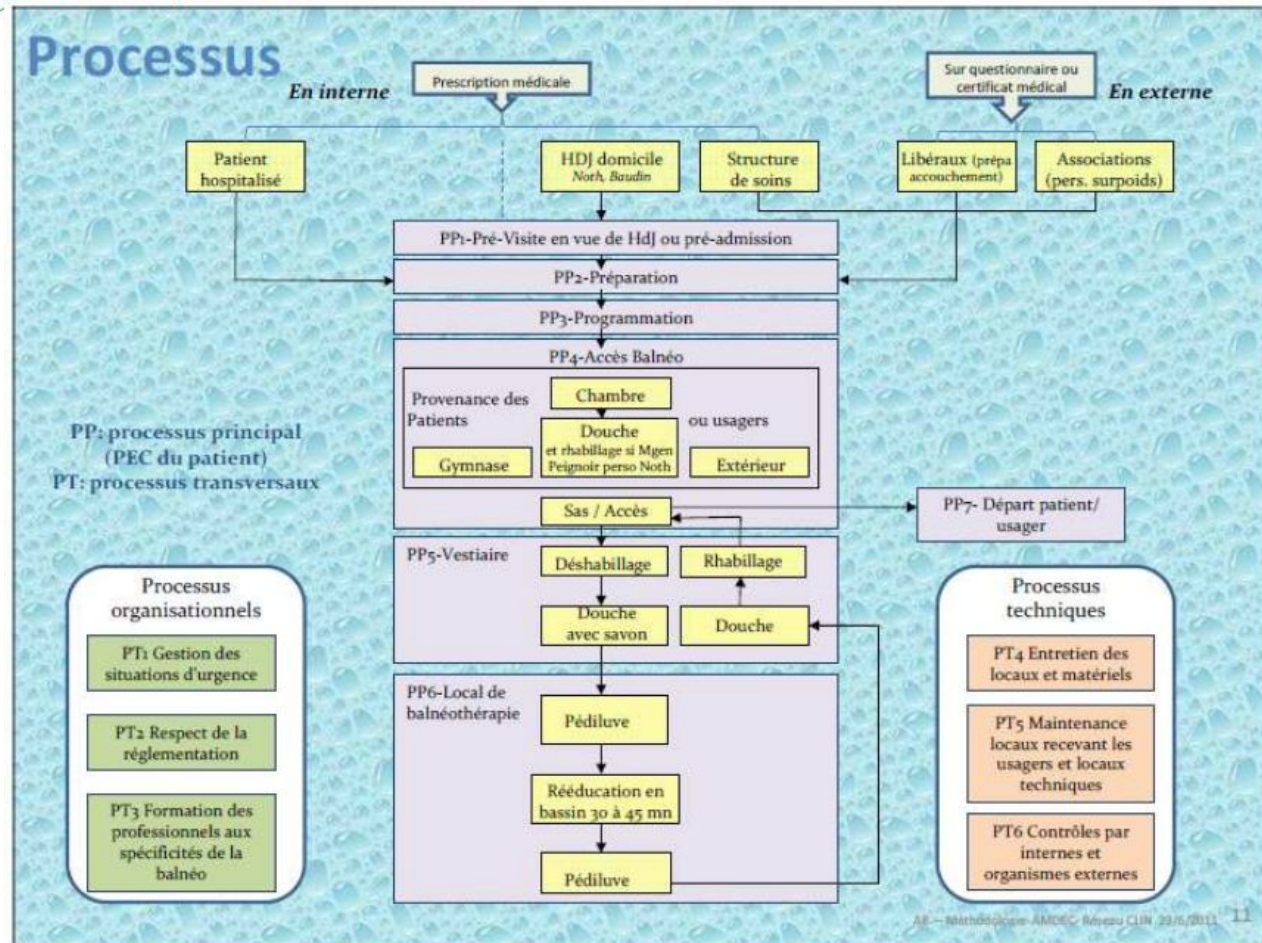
Processus

Prescription médicale

En interne

Sur questionnaire ou certificat médical

En externe

Patient hospitalisé

HDJ domicile
Noth, Baudin

Structure de soins

Libéraux (prépa accouchement)

Associations (pers. surpoids)

PP1-Pré-Visite en vue de HdJ ou pré-admission

PP2-Préparation

PP3-Programmation

PP4-Accès Balnéo

Provenance des Patients

Chambre

Douche
et rhabillage si Mgen
Peignoir perso Noth

ou usagers

Gymnase

Extérieur

PP: processus principal
(PEC du patient)
PT: processus transversaux

Sas / Accès

PP7- Départ patient/ usager

PP5-Vestiaire

Déshabillage

Rhabillage

Douche avec savon

Douche

Processus organisationnels

PT1 Gestion des situations d'urgence

PT2 Respect de la réglementation

PT3 Formation des professionnels aux spécificités de la balnéo

PP6-Local de balnéothérapie

Pédiluve

Rééducation en bassin 30 à 45 mn

Pédiluve

Processus techniques

PT4 Entretien des locaux et matériels

PT5 Maintenance locaux recevant les usagers et locaux techniques

PT6 Contrôles par internes et organismes externes

AB – Méthodologie AMDEC Réseau CLIN 29/6/2011 11